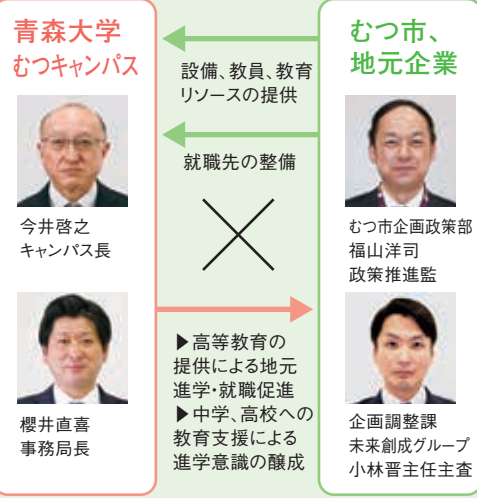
青森大学
むつキャンパス

今井啓之
キャンパス長

櫻井直喜
事務局長

設備、教員、教育リソースの提供

就職先の整備

▶高等教育の提供による地元進学・就職促進
▶中学、高校への教育支援による進学意識の醸成

むつ市、
地元企業

むつ市企画政策部
福山洋司
政策推進監

企画調整課
未来創成グループ
小林晋主任主査